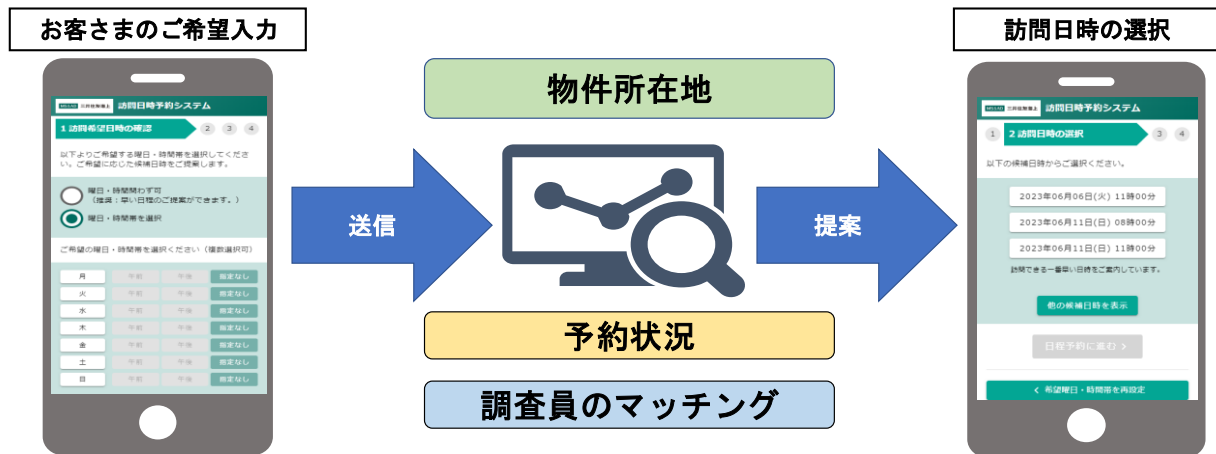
お客さまのご希望入力

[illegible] 訪問日時予約システム

1 訪問希望日時の確認 2 3 4

以下よりご希望する曜日・時間帯を選択してください。ご希望に応じた候補日時をご提案します。

曜日・時間問わず可（推奨：早い日程のご提案ができます。）

曜日・時間帯を選択

ご希望の曜日・時間帯を選択ください（複数選択可）

| | | | |
|---|---|---|---|
| 月 | 午前 | 午後 | 指定なし |
| 火 | 午前 | 午後 | 指定なし |
| 水 | 午前 | 午後 | 指定なし |
| 木 | 午前 | 午後 | 指定なし |
| 金 | 午前 | 午後 | 指定なし |
| 土 | 午前 | 午後 | 指定なし |
| 日 | 午前 | 午後 | 指定なし |

送信

物件所在地

予約状況

調査員のマッチング

提案

訪問日時の選択

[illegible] 訪問日時予約システム

1 2 訪問日時の選択 3 4

以下の候補日時からご選択ください。

2023年06月06日(火) 11時00分

2023年06月11日(日) 08時00分

2023年06月11日(日) 11時00分

訪問できる一番早い日時をご案内しています。

他の候補日時を表示

日程予約に進む >

< 希望曜日・時間帯を再設定